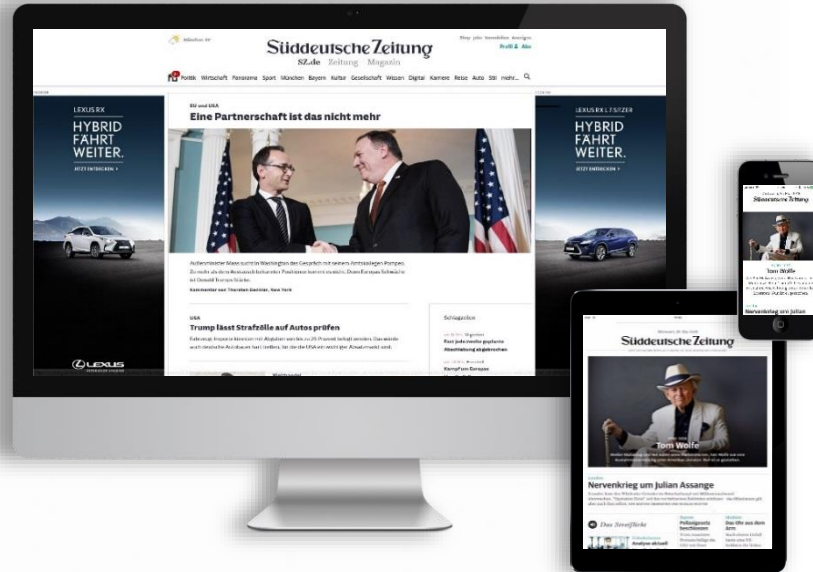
Süddeutsche Zeitung
SZ.de Zeitung Magazin
Profil & Abo

Politik Wirtschaft Panorama Sport München Bayern Kultur Gesellschaft Wissen Digital Karriere Reise Auto Stil mehr...

LEXUS RX
HYBRID FÄHRT WEITER.
JETZT ENTDECKEN >

LEXUS

EU und USA
Eine Partnerschaft ist das nicht mehr

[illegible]
Kommentar von Thorsten Denkler, New York

USA
Trump lässt Strafzölle auf Autos prüfen
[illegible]

Schlagzeilen
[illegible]

LEXUS RX L 7 SITZER
HYBRID FÄHRT WEITER.
JETZT ENTDECKEN >

Süddeutsche Zeitung
Tom Wolfe
Nervenkrieg um Julian Assange
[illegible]
Das Streiflicht

Süddeutsche Zeitung
Tom Wolfe
Nervenkrieg um Julian